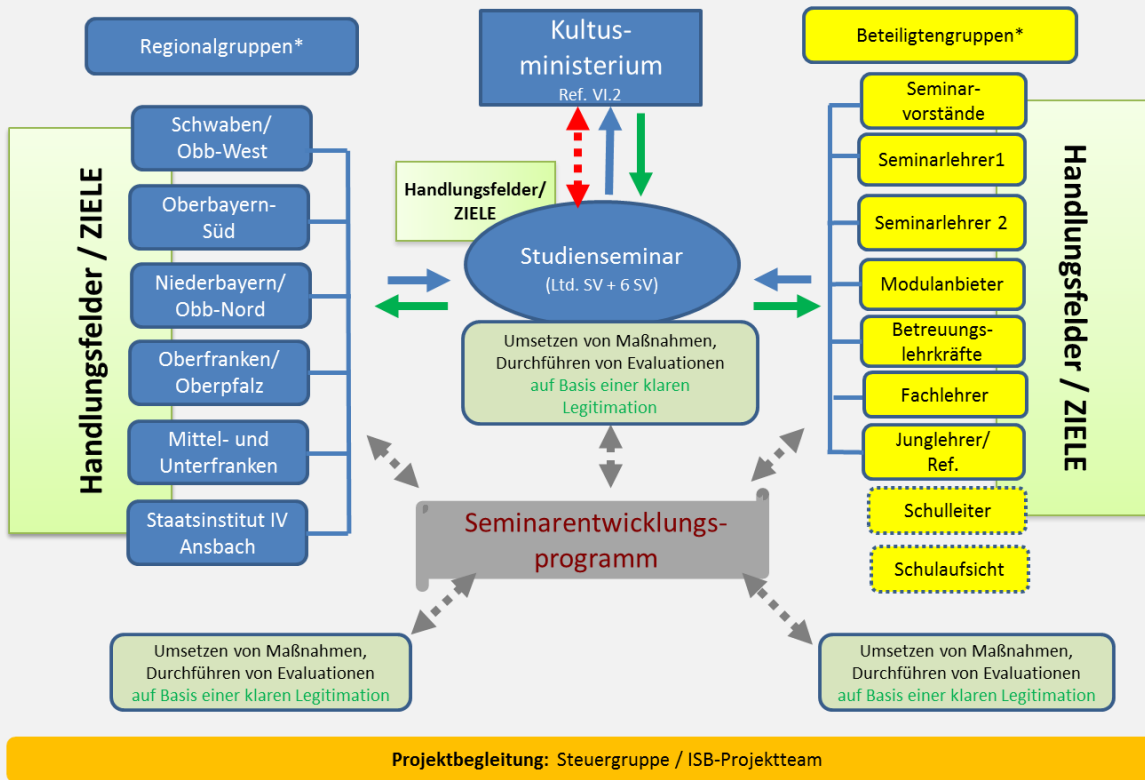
Regionalgruppen*

Kultusministerium
Ref. VI.2

Beteiligtengruppen*

Handlungsfelder / ZIELE

Schwaben/ Obb-West

Oberbayern-Süd

Niederbayern/ Obb-Nord

Oberfranken/ Oberpfalz

Mittel- und Unterfranken

Staatsinstitut IV Ansbach

Handlungsfelder/ ZIELE

Studienseminar
(Ltd. SV + 6 SV)

Umsetzen von Maßnahmen, Durchführen von Evaluationen auf Basis einer klaren Legitimation

Seminarvorstände

Seminarlehrer1

Seminarlehrer 2

Modulanbieter

Betreuungslehrkräfte

Fachlehrer

Junglehrer/ Ref.

Schulleiter

Schulaufsicht

Handlungsfelder / ZIELE

Seminarentwicklungsprogramm

Umsetzen von Maßnahmen, Durchführen von Evaluationen auf Basis einer klaren Legitimation

Umsetzen von Maßnahmen, Durchführen von Evaluationen auf Basis einer klaren Legitimation

Projektbegleitung: Steuergruppe / ISB-Projektteam